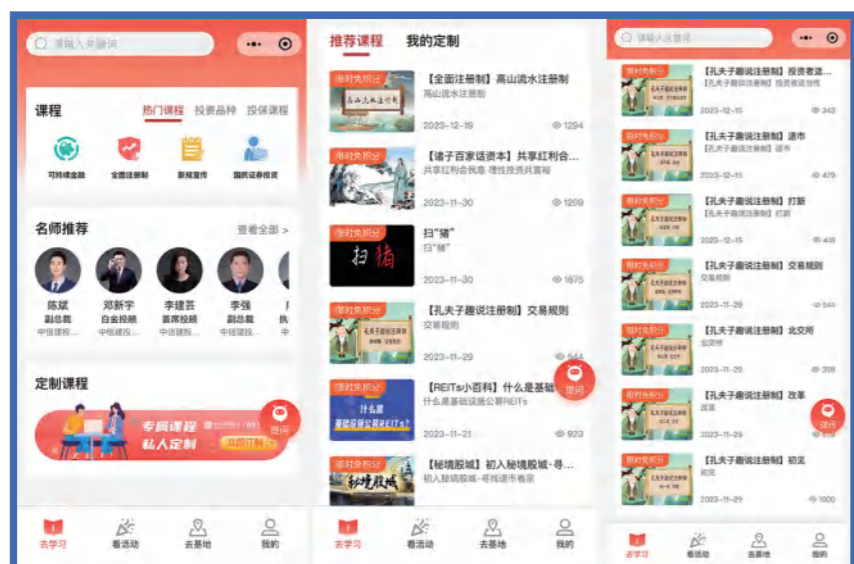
请输入关键词

课程　热门课程　投资品种　投保课程

可持续金融　全面注册制　新规宣传　国民证券投资

名师推荐　查看全部 >

陈斌 副总裁 中信建投…
邓新宇 白金投顾 中信建投…
李建芸 首席投顾 中信建投…
李强 副总裁 中信建投…

定制课程

专属课程 私人定制 立即订制

提问

去学习　看活动　去基地　我的

推荐课程　我的定制

限时免积分
【全面注册制】高山流水注册制
高山流水注册制
2023-12-19　1294

限时免积分
【诸子百家话资本】共享红利合…
共享红利合民意 理性投资共富裕
2023-11-30　1269

限时免积分
扫"猪"
扫"猪"
2023-11-30　1675

限时免积分
【孔夫子趣说注册制】交易规则
交易规则
2023-11-29　544

限时免积分
【REITs小百科】什么是基础…
什么是基础设施公募REITs
2023-11-21　923

限时免积分
【秘境股城】初入秘境股城 · 寻…
初入秘境股城-寻找退市有宗
秘境股城

提问

去学习　看活动　去基地　我的

请输入关键词

限时免积分
【孔夫子趣说注册制】投资者适…
【孔夫子趣说注册制】投资者适当性
2023-12-15　343

限时免积分
【孔夫子趣说注册制】退市
【孔夫子趣说注册制】退市
2023-12-15　479

限时免积分
【孔夫子趣说注册制】打新
【孔夫子趣说注册制】打新
2023-12-15　418

限时免积分
【孔夫子趣说注册制】交易规则
交易规则
2023-11-29　544

限时免积分
【孔夫子趣说注册制】北交所
北交所
2023-11-29　308

限时免积分
【孔夫子趣说注册制】改革
改革
2023-11-29

限时免积分
【孔夫子趣说注册制】初见
初见
2023-11-29　1000

提问

去学习　看活动　去基地　我的